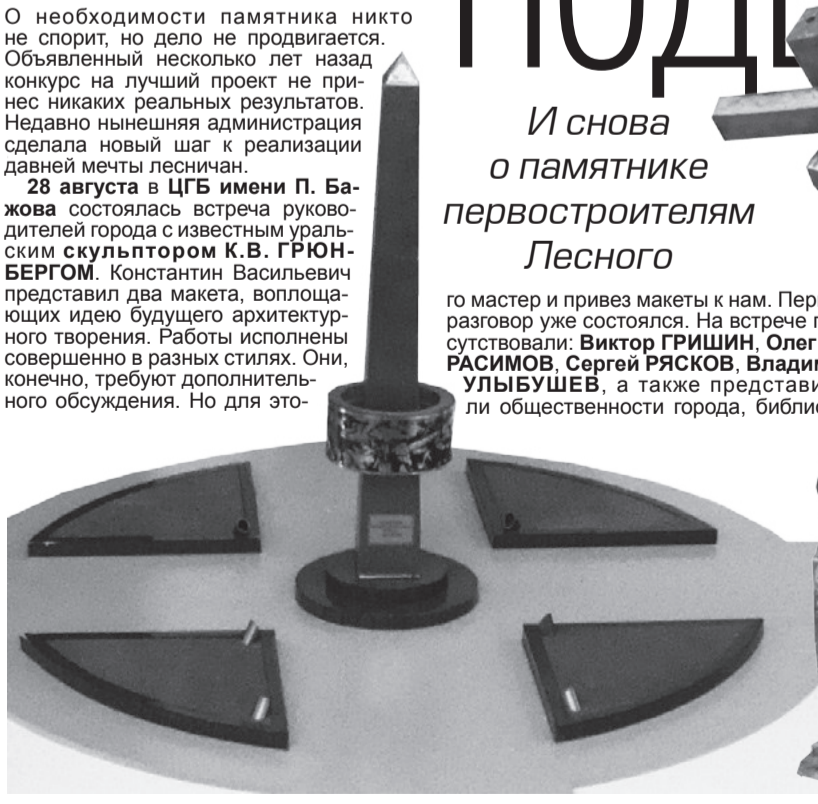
О необходимости памятника никто не спорит, но дело не продвигается. Объявленный несколько лет назад конкурс на лучший проект не принес никаких реальных результатов. Недавно нынешняя администрация сделала новый шаг к реализации давней мечты лесничан.

**28 августа** в **ЦГБ имени П. Бажова** состоялась встреча руководителей города с известным уральским **скульптором К.В. ГРЮНБЕРГОМ**. Константин Васильевич представил два макета, воплощающих идею будущего архитектурного творения. Работы исполнены совершенно в разных стилях. Они, конечно, требуют дополнительного обсуждения. Но для это-

ПОД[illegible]

И снова о памятнике первостроителям Лесного

го мастер и привез макеты к нам. Пер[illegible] разговор уже состоялся. На встрече п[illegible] сутствовали: **Виктор ГРИШИН**, **Олег** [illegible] **РАСИМОВ**, **Сергей РЯСКОВ**, **Владим**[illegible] **УЛЫБУШЕВ**, а также представи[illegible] ли общественности города, библи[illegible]